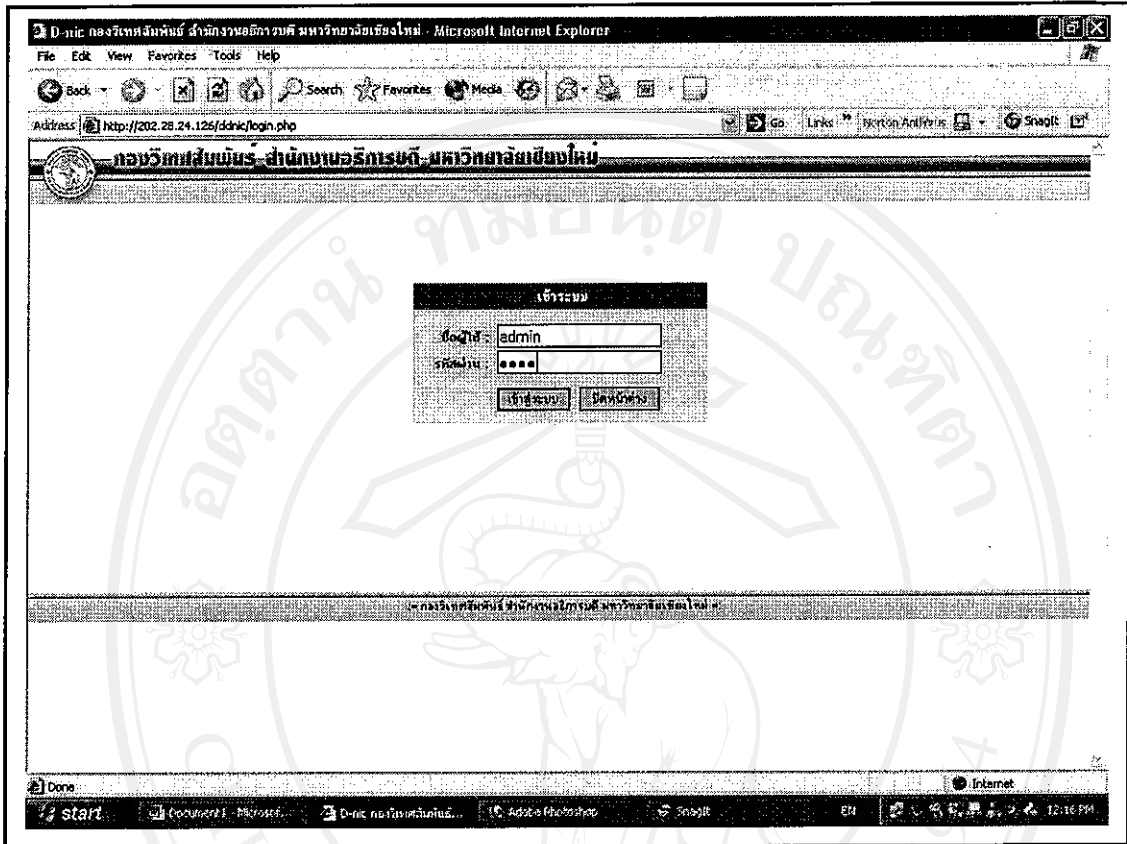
D-nic กองวิเทศสัมพันธ์ สำนักงานอธิการบดี มหาวิทยาลัยเชียงใหม่ - Microsoft Internet Explorer

File Edit View Favorites Tools Help

Back Search Favorites Media

Address http://202.28.24.126/ddnic/login.php Go Links Norton AntiVirus Snagit

กองวิเทศสัมพันธ์ สำนักงานอธิการบดี มหาวิทยาลัยเชียงใหม่

เข้าระบบ

ชื่อผู้ใช้ : admin

รหัสผ่าน : ••••

เข้าสู่ระบบ ปิดหน้าต่าง

= กองวิเทศสัมพันธ์ สำนักงานอธิการบดี มหาวิทยาลัยเชียงใหม่ =

Done Internet

start Document1 - Microsof... D-nic กองวิเทศสัมพันธ์... Adobe Photoshop Snagit EN 12:16 PM